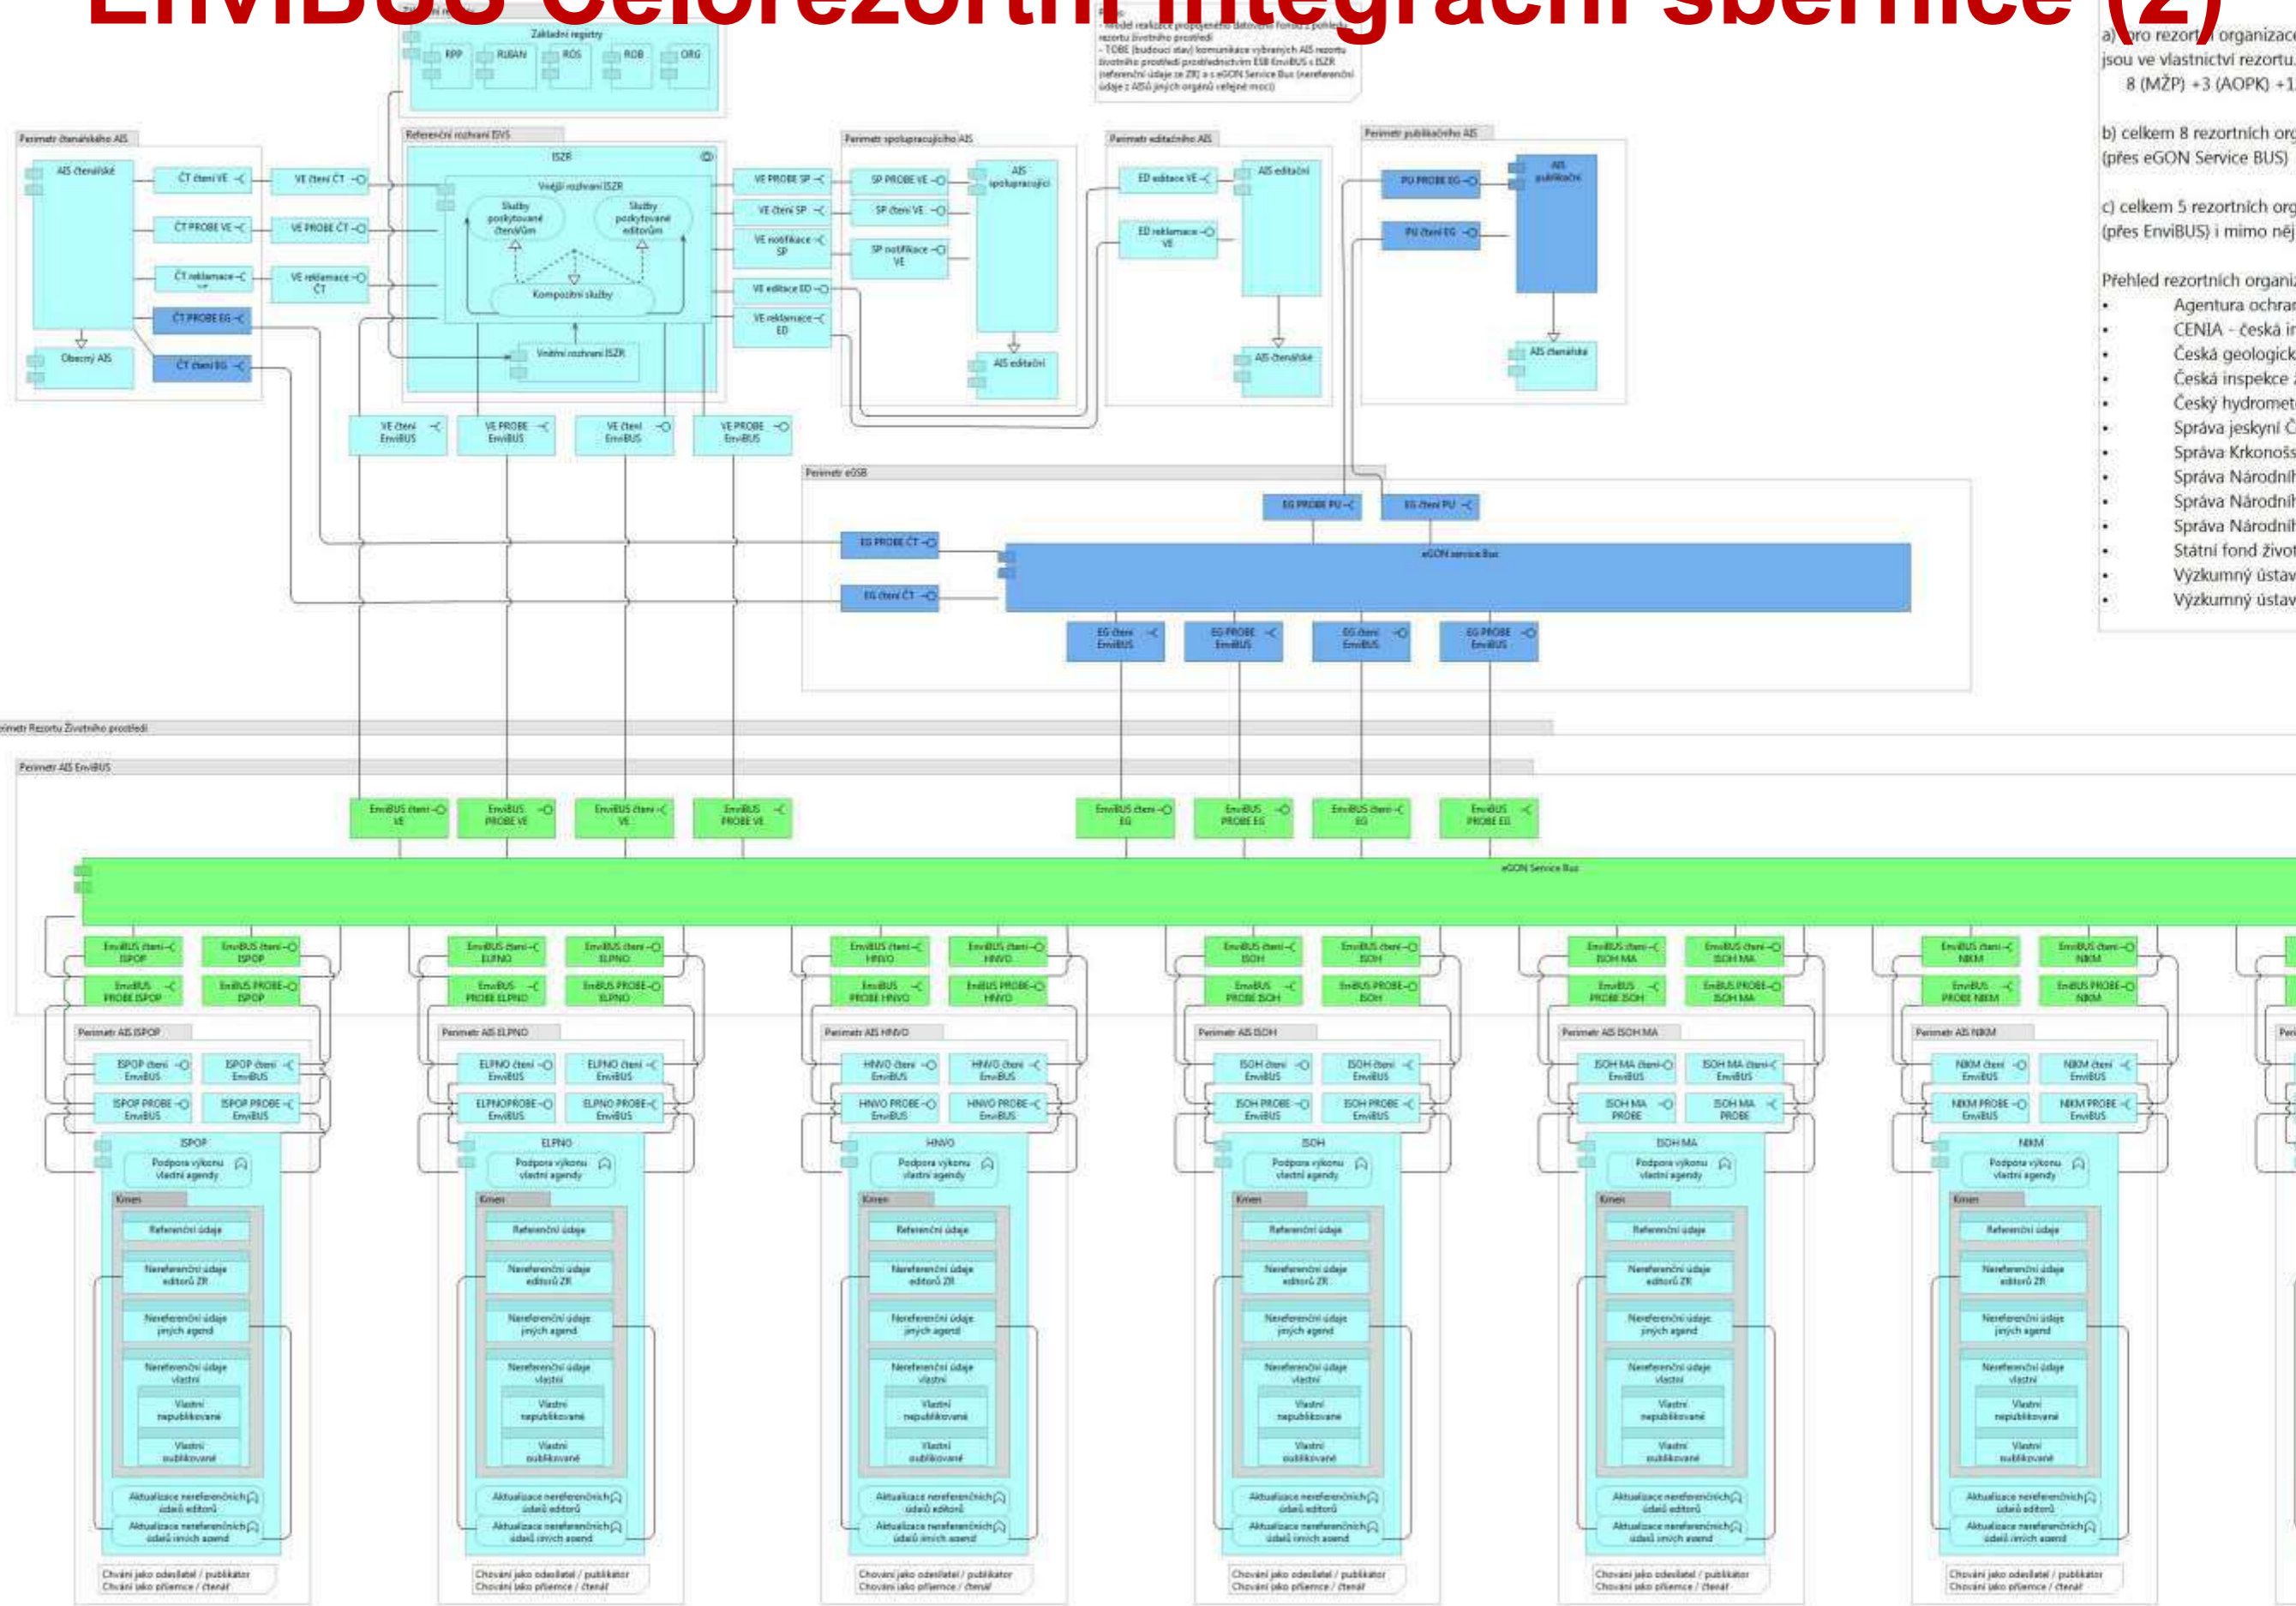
EnviBUS Celorezortní integrační sběrnice (2)

Pozn.:
- Model realizace propojeného datového fondu z pohledu rezortu životního prostředí
- TOBE (budoucí stav) komunikace vybraných AIS rezortu životního prostředí prostřednictvím ESB EnviBUS s ISZR (referenční údaje ze ZR) a s eGON Service Bus (nereferenční údaje z AISů jiných orgánů veřejné moci)

a) pro rezort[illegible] organizac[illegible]
jsou ve vlastnictví rezortu.
8 (MŽP) +3 (AOPK) +1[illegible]

b) celkem 8 rezortních org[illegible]
(přes eGON Service BUS)

c) celkem 5 rezortních org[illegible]
(přes EnviBUS) i mimo něj

Přehled rezortních organiz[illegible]
• Agentura ochra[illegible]
• CENIA - česká i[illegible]
• Česká geologick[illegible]
• Česká inspekce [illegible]
• Český hydromet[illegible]
• Správa jeskyní Č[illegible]
• Správa Krkonoš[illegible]
• Správa Národníh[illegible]
• Správa Národníh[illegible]
• Správa Národníh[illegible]
• Státní fond živo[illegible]
• Výzkumný ústav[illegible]
• Výzkumný ústav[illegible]

Základní registry
RPP RUIAN ROS ROB ORG

Perimetr čtenářského AIS
AIS čtenářské
Obecný AIS
ČT čtení VE
ČT PROBE VE
ČT reklamace
ČT PROBE EG
ČT čtení EG
VE čtení ČT
VE PROBE ČT
VE reklamace ČT

Referenční rozhraní ISVS
ISZR
Vnější rozhraní ISZR
Služby poskytované čtenářům
Služby poskytované editorům
Kompoziční služby
Vnitřní rozhraní ISZR

VE PROBE SP
VE čtení SP
VE notifikace SP
VE editace ED
VE reklamace ED

Perimetr spolupracujícího AIS
SP PROBE VE
SP čtení VE
SP notifikace VE
AIS spolupracující
AIS editační

Perimetr editačního AIS
ED editace VE
ED reklamace VE
AIS editační
AIS čtenářské

Perimetr publikačního AIS
PU PROBE EG
PU čtení EG
AIS publikační
AIS čtenářské

VE čtení EnviBUS
VE PROBE EnviBUS
VE čtení EnviBUS
VE PROBE EnviBUS

Perimetr eGSB
EG PROBE PU
EG čtení PU
EG PROBE ČT
EG čtení ČT
eGON service Bus
EG čtení EnviBUS
EG PROBE EnviBUS
EG čtení EnviBUS
EG PROBE EnviBUS

Perimetr Rezortu Životního prostředí
Perimetr AIS EnviBUS
EnviBUS čtení VE
EnviBUS PROBE VE
EnviBUS čtení VE
EnviBUS PROBE VE
EnviBUS čtení EG
EnviBUS PROBE EG
EnviBUS čtení EG
EnviBUS PROBE EG
eGON Service Bus

EnviBUS čtení ISPOP
EnviBUS čtení ISPOP
EnviBUS PROBE ISPOP
EnviBUS PROBE ISPOP
EnviBUS čtení ELPNO
EnviBUS čtení ELPNO
EnviBUS PROBE ELPNO
EnviBUS PROBE ELPNO
EnviBUS čtení HNVO
EnviBUS čtení HNVO
EnviBUS PROBE HNVO
EnviBUS PROBE HNVO
EnviBUS čtení ISOH
EnviBUS čtení ISOH
EnviBUS PROBE ISOH
EnviBUS PROBE ISOH
EnviBUS čtení ISOH MA
EnviBUS čtení ISOH MA
EnviBUS PROBE ISOH
EnviBUS PROBE ISOH MA
EnviBUS čtení NIKM
EnviBUS čtení NIKM
EnviBUS PROBE NIKM
EnviBUS PROBE NIKM

Perimetr AIS ISPOP
ISPOP čtení EnviBUS
ISPOP čtení EnviBUS
ISPOP PROBE EnviBUS
ISPOP PROBE EnviBUS
ISPOP

Perimetr AIS ELPNO
ELPNO čtení EnviBUS
ELPNO čtení EnviBUS
ELPNOPROBE EnviBUS
ELPNO PROBE EnviBUS
ELPNO

Perimetr AIS HNVO
HNVO čtení EnviBUS
HNVO čtení EnviBUS
HNVO PROBE EnviBUS
HNVO PROBE EnviBUS
HNVO

Perimetr AIS ISOH
ISOH čtení EnviBUS
ISOH čtení EnviBUS
ISOH PROBE EnviBUS
ISOH PROBE EnviBUS
ISOH

Perimetr AIS ISOH MA
ISOH MA čtení EnviBUS
ISOH MA čtení EnviBUS
ISOH MA PROBE
ISOH MA PROBE
ISOH MA

Perimetr AIS NIKM
NIKM čtení EnviBUS
NIKM čtení EnviBUS
NIKM PROBE EnviBUS
NIKM PROBE EnviBUS
NIKM

Podpora výkonu vlastní agendy
Kmen
Referenční údaje
Nereferenční údaje editorů ZR
Nereferenční údaje jiných agend
Nereferenční údaje vlastní
Vlastní nepublikované
Vlastní publikované
Aktualizace nereferenčních údajů editorů
Aktualizace nereferenčních údajů jiných agend
Chování jako odesílatel / publikátor
Chování jako příjemce / čtenář